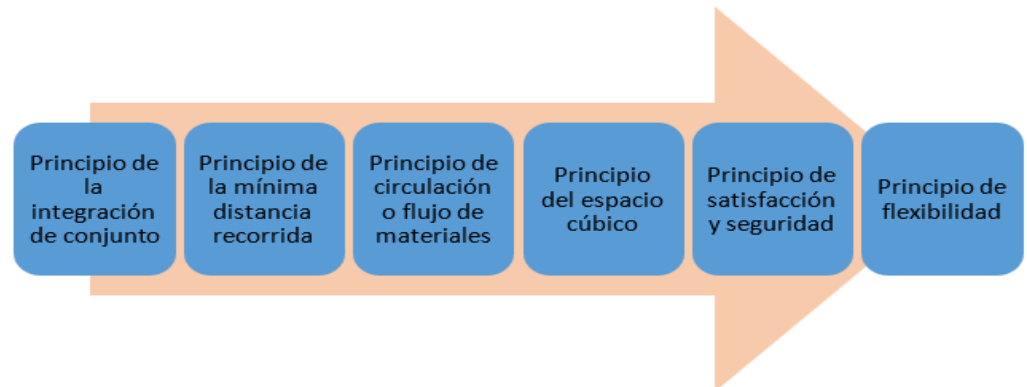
Principio de la integración de conjunto

Principio de la mínima distancia recorrida

Principio de circulación o flujo de materiales

Principio del espacio cúbico

Principio de satisfacción y seguridad

Principio de flexibilidad